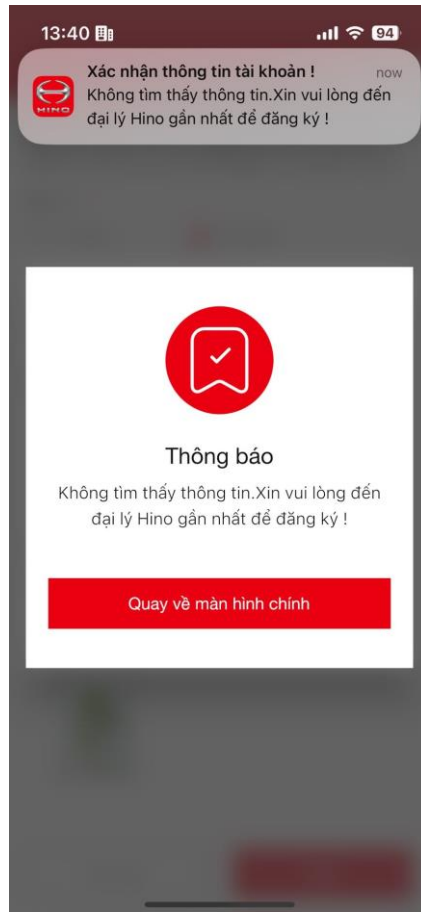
13:40

94

HINO

Xác nhận thông tin tài khoản !

now

Không tìm thấy thông tin.Xin vui lòng đến đại lý Hino gần nhất để đăng ký !

Thông báo

Không tìm thấy thông tin.Xin vui lòng đến đại lý Hino gần nhất để đăng ký !

Quay về màn hình chính